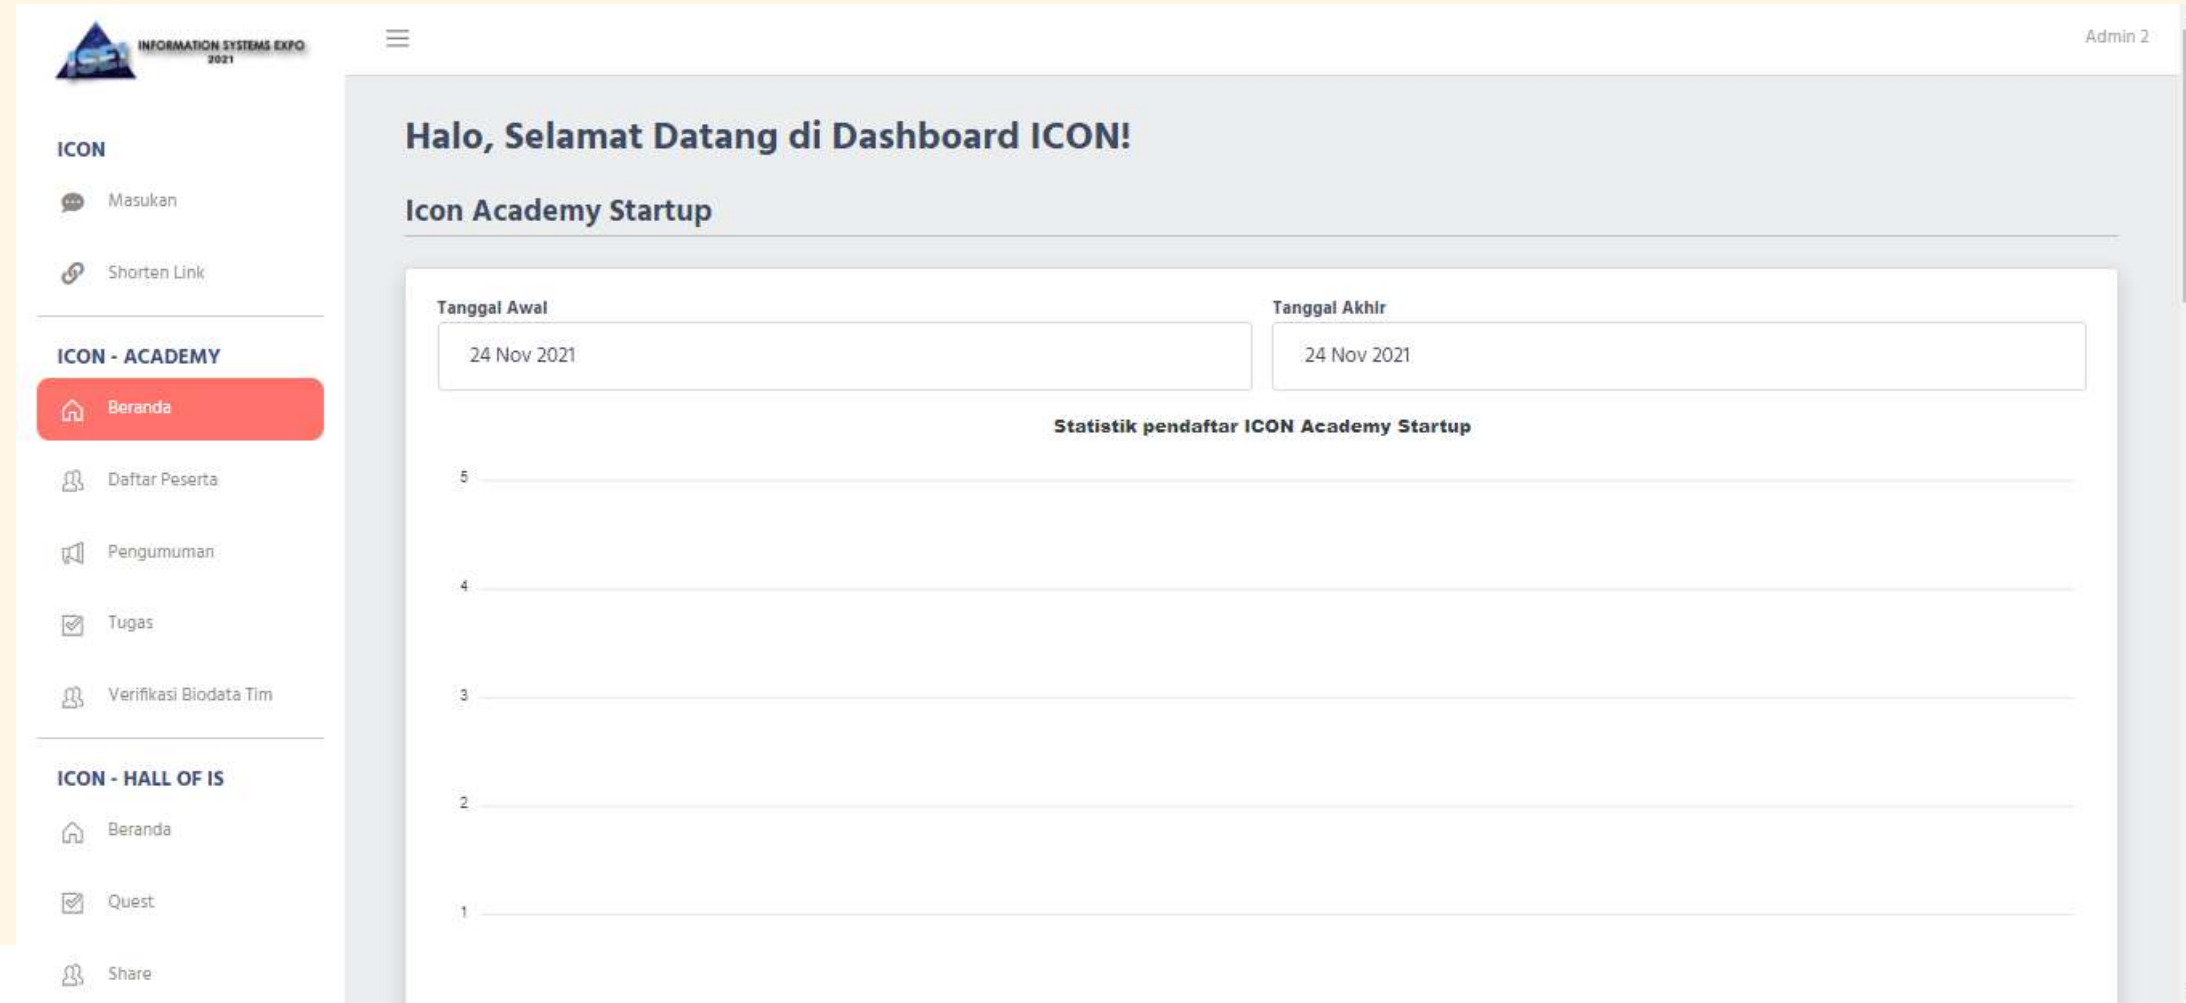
ISE INFORMATION SYSTEMS EXPO 2021

Admin 2

ICON

Masukan

Shorten Link

ICON - ACADEMY

Beranda

Daftar Peserta

Pengumuman

Tugas

Verifikasi Biodata Tim

ICON - HALL OF IS

Beranda

Quest

Share

Halo, Selamat Datang di Dashboard ICON!

Icon Academy Startup

Tanggal Awal

24 Nov 2021

Tanggal Akhir

24 Nov 2021

Statistik pendaftar ICON Academy Startup

5

4

3

2

1